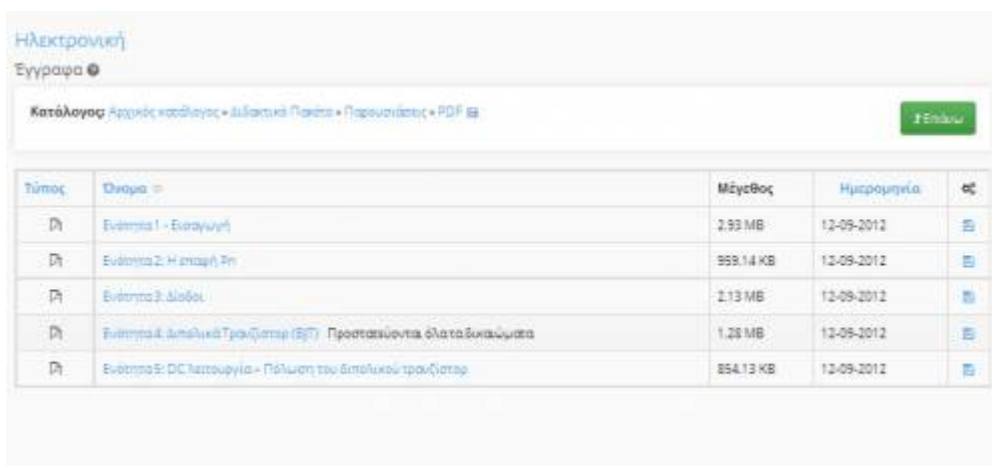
Ηλεκτρονική
Έγγραφα

Κατάλογος: Αρχικός κατάλογος » Διδακτικό Πακέτο » Παρουσιάσεις » PDF

Επάνω

| Τύπος | Όνομα | Μέγεθος | Ημερομηνία | |
|---|---|---|---|---|
| | Ενότητα 1 - Εισαγωγή | 2.93 MB | 12-09-2012 | |
| | Ενότητα 2: Η επαφή Pn | 959.14 KB | 12-09-2012 | |
| | Ενότητα 3: Δίοδοι | 2.13 MB | 12-09-2012 | |
| | Ενότητα 4: Διπολικά Τρανζίστορ (BJT) Προστατεύονται όλα τα δικαιώματα | 1.28 MB | 12-09-2012 | |
| | Ενότητα 5: DC λειτουργία – Πόλωση του διπολικού τρανζίστορ | 854.13 KB | 12-09-2012 | |